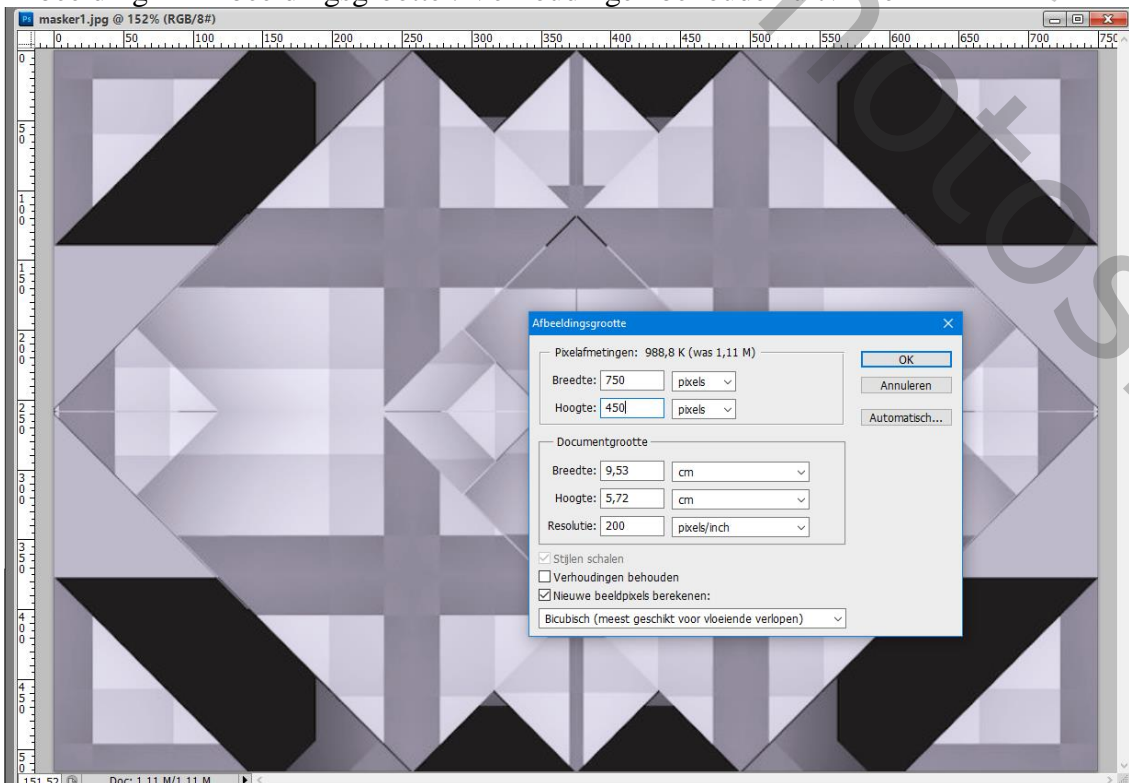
masker1.jpg @ 152% (RGB/8#)

0 50 100 150 200 250 300 350 400 450 500 550 600 650 700 750

Afbeeldingsgrootte

Pixelafmetingen: 988,8 K (was 1,11 M)

Breedte: 750 pixels

Hoogte: 450 pixels

OK

Annuleren

Automatisch...

Documentgrootte

Breedte: 9,53 cm

Hoogte: 5,72 cm

Resolutie: 200 pixels/inch

Stijlen schalen

Verhoudingen behouden

Nieuwe beeldpixels berekenen:

Bicubisch (meest geschikt voor vloeiende verlopen)

151,52 Doc: 1,11 M/1,11 M